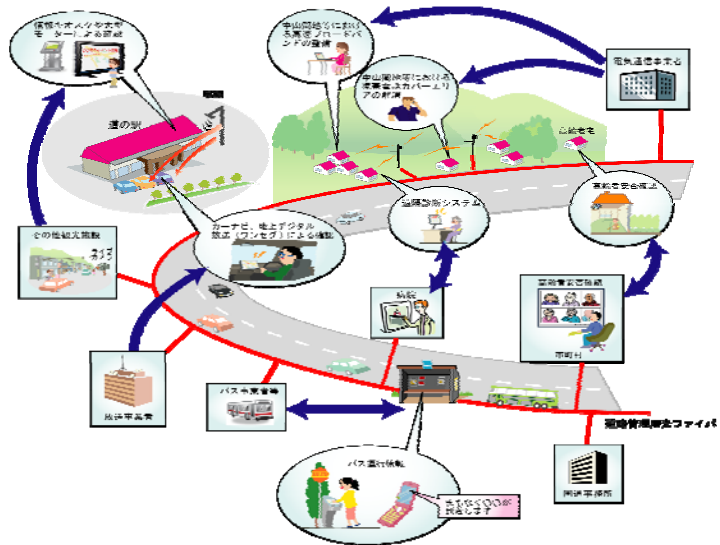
情報キオスク大型モニターによる提供

中山間地域における高速ブロードバンドの整備

電気通信事業者

中山間地域における携帯電話カバーエリアの拡大

道の駅

高齢者宅

遠隔診断システム

高齢者安否確認

その他観光施設

カーナビ、地上デジタル放送（ワンセグ）による情報

病院

遠隔会議施設

市町村

放送事業者

バス事業者

道路管理用光ファイバ

バス運行情報

道路事務所

あと少しで〇〇が到着します